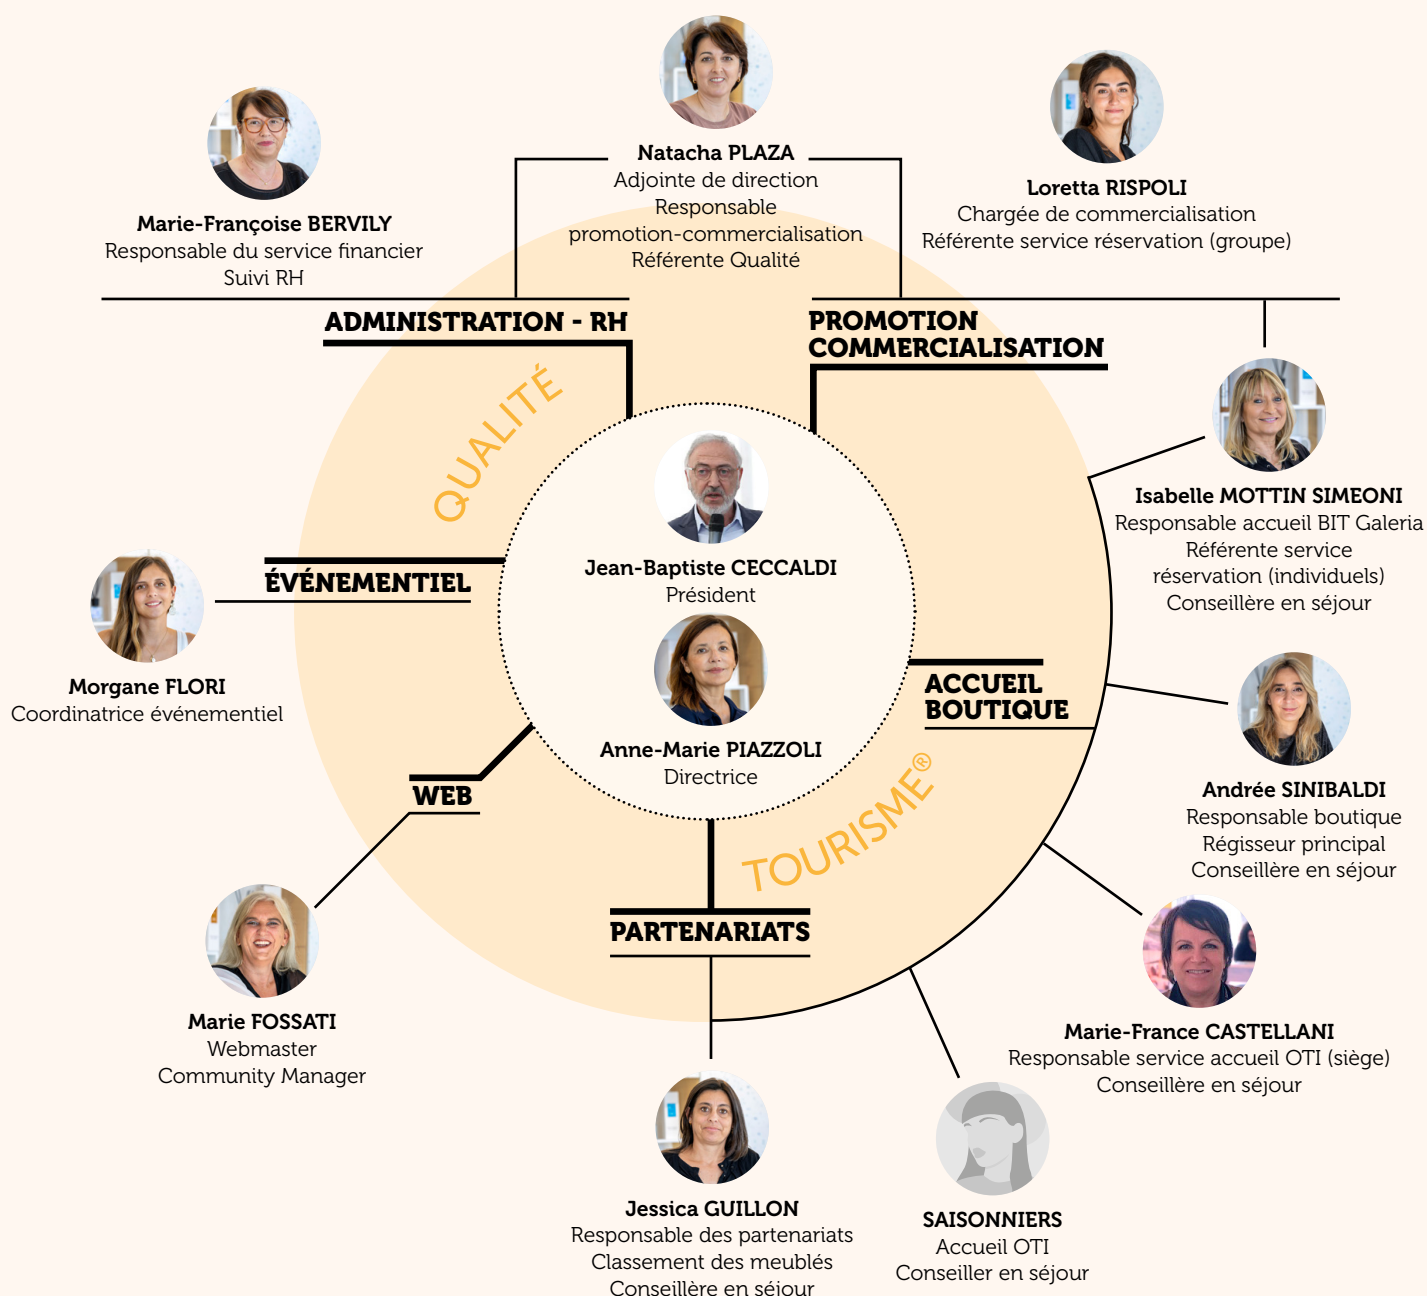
Natacha PLAZA
Adjointe de direction
Responsable
promotion-commercialisation
Référente Qualité

Marie-Françoise BERVILY
Responsable du service financier
Suivi RH

Loretta RISPOLI
Chargée de commercialisation
Référente service réservation (groupe)

ADMINISTRATION - RH

PROMOTION
COMMERCIALISATION

QUALITÉ

Isabelle MOTTIN SIMEONI
Responsable accueil BIT Galeria
Référente service
réservation (individuels)
Conseillère en séjour

ÉVÉNEMENTIEL

Jean-Baptiste CECCALDI
Président

Morgane FLORI
Coordinatrice événementiel

Anne-Marie PIAZZOLI
Directrice

ACCUEIL
BOUTIQUE

WEB

TOURISME®

Andrée SINIBALDI
Responsable boutique
Régisseur principal
Conseillère en séjour

PARTENARIATS

Marie FOSSATI
Webmaster
Community Manager

Marie-France CASTELLANI
Responsable service accueil OTI (siège)
Conseillère en séjour

Jessica GUILLON
Responsable des partenariats
Classement des meublés
Conseillère en séjour

SAISONNIERS
Accueil OTI
Conseiller en séjour